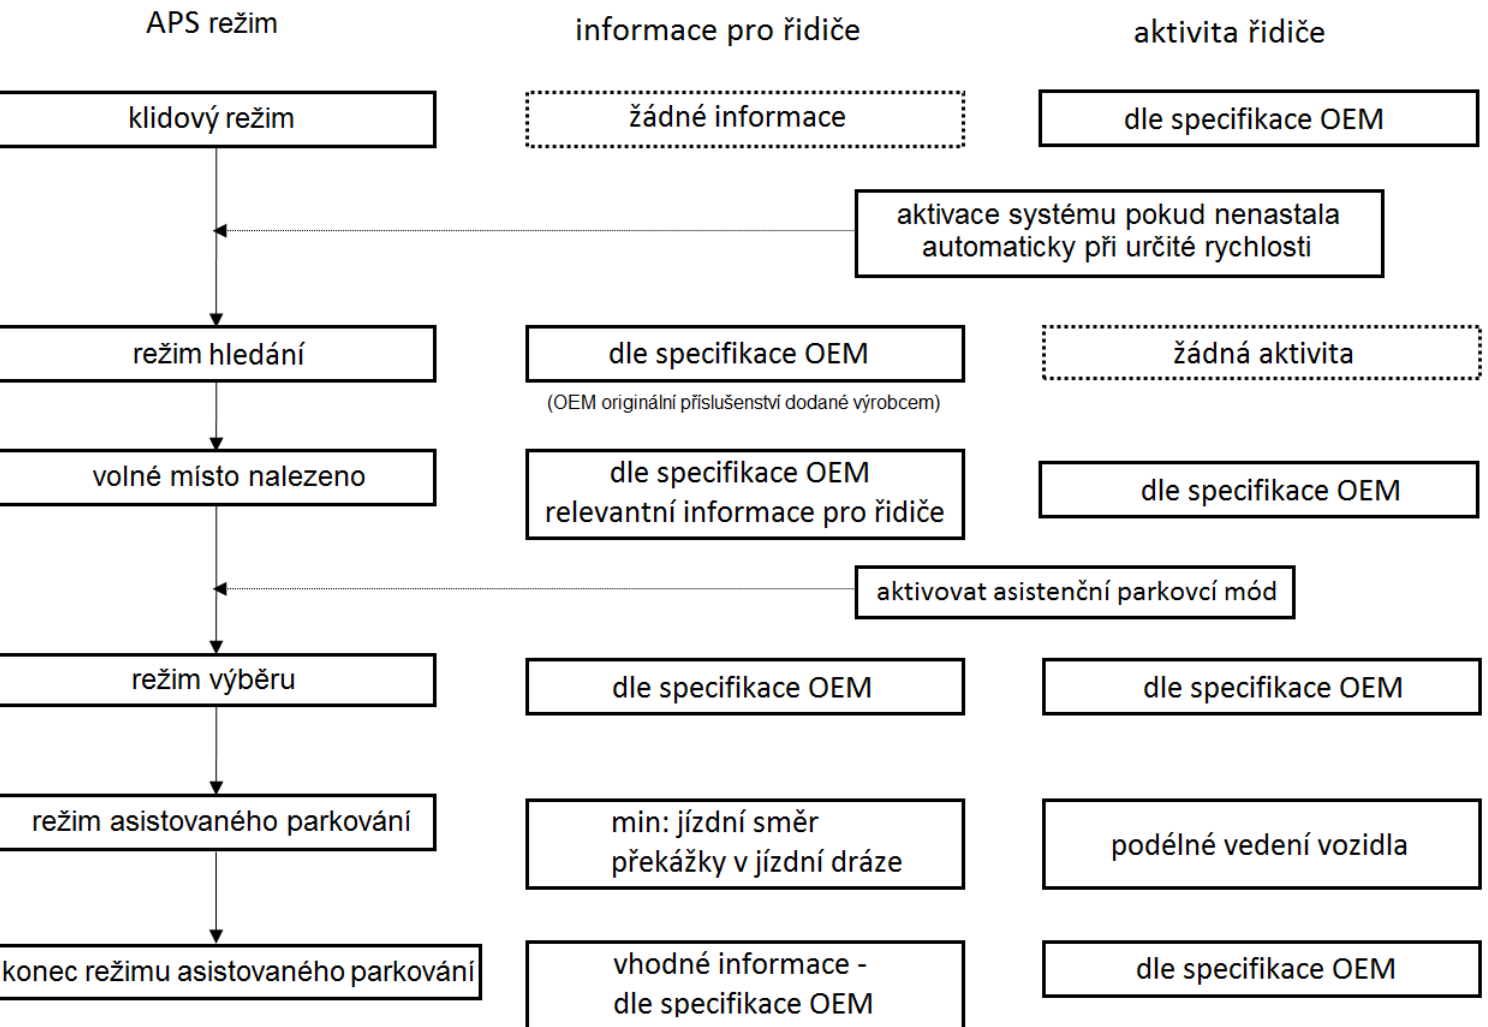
APS režim

informace pro řidiče

aktivita řidiče

klidový režim

žádné informace

dle specifikace OEM

aktivace systému pokud nenastala automaticky při určité rychlosti

režim hledání

dle specifikace OEM

(OEM originální příslušenství dodané výrobcem)

žádná aktivita

volné místo nalezeno

dle specifikace OEM relevantní informace pro řidiče

dle specifikace OEM

aktivovat asistenční parkovcí mód

režim výběru

dle specifikace OEM

dle specifikace OEM

režim asistovaného parkování

min: jízdní směr překážky v jízdní dráze

podélné vedení vozidla

konec režimu asistovaného parkování

vhodné informace - dle specifikace OEM

dle specifikace OEM